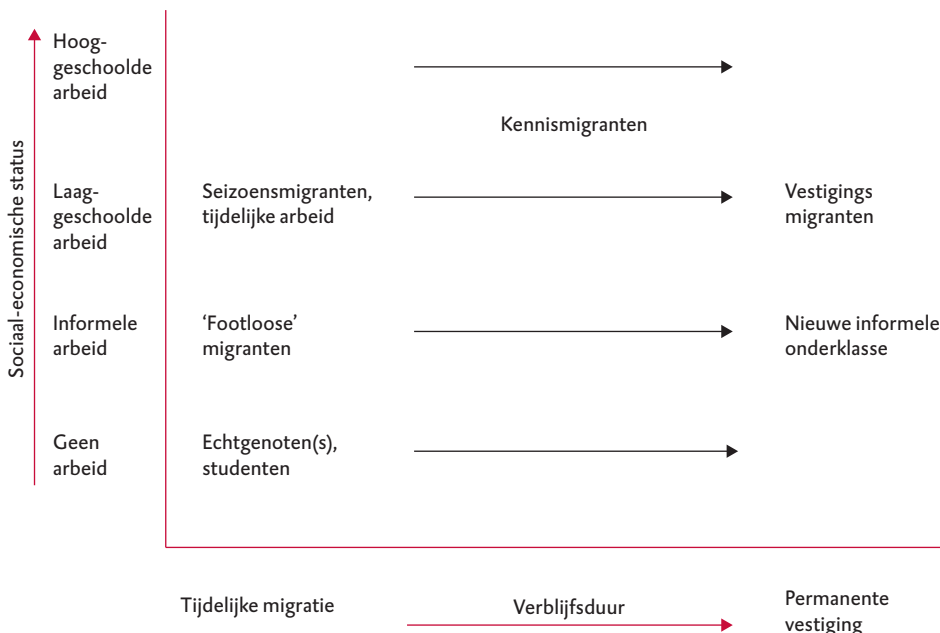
Sociaal-economische status

Hooggeschoolde arbeid

Kennismigranten

Laaggeschoolde arbeid

Seizoensmigranten, tijdelijke arbeid

Vestigings migranten

Informele arbeid

'Footloose' migranten

Nieuwe informele onderklasse

Geen arbeid

Echtgenoten(s), studenten

Tijdelijke migratie

Verblijfsduur

Permanente vestiging